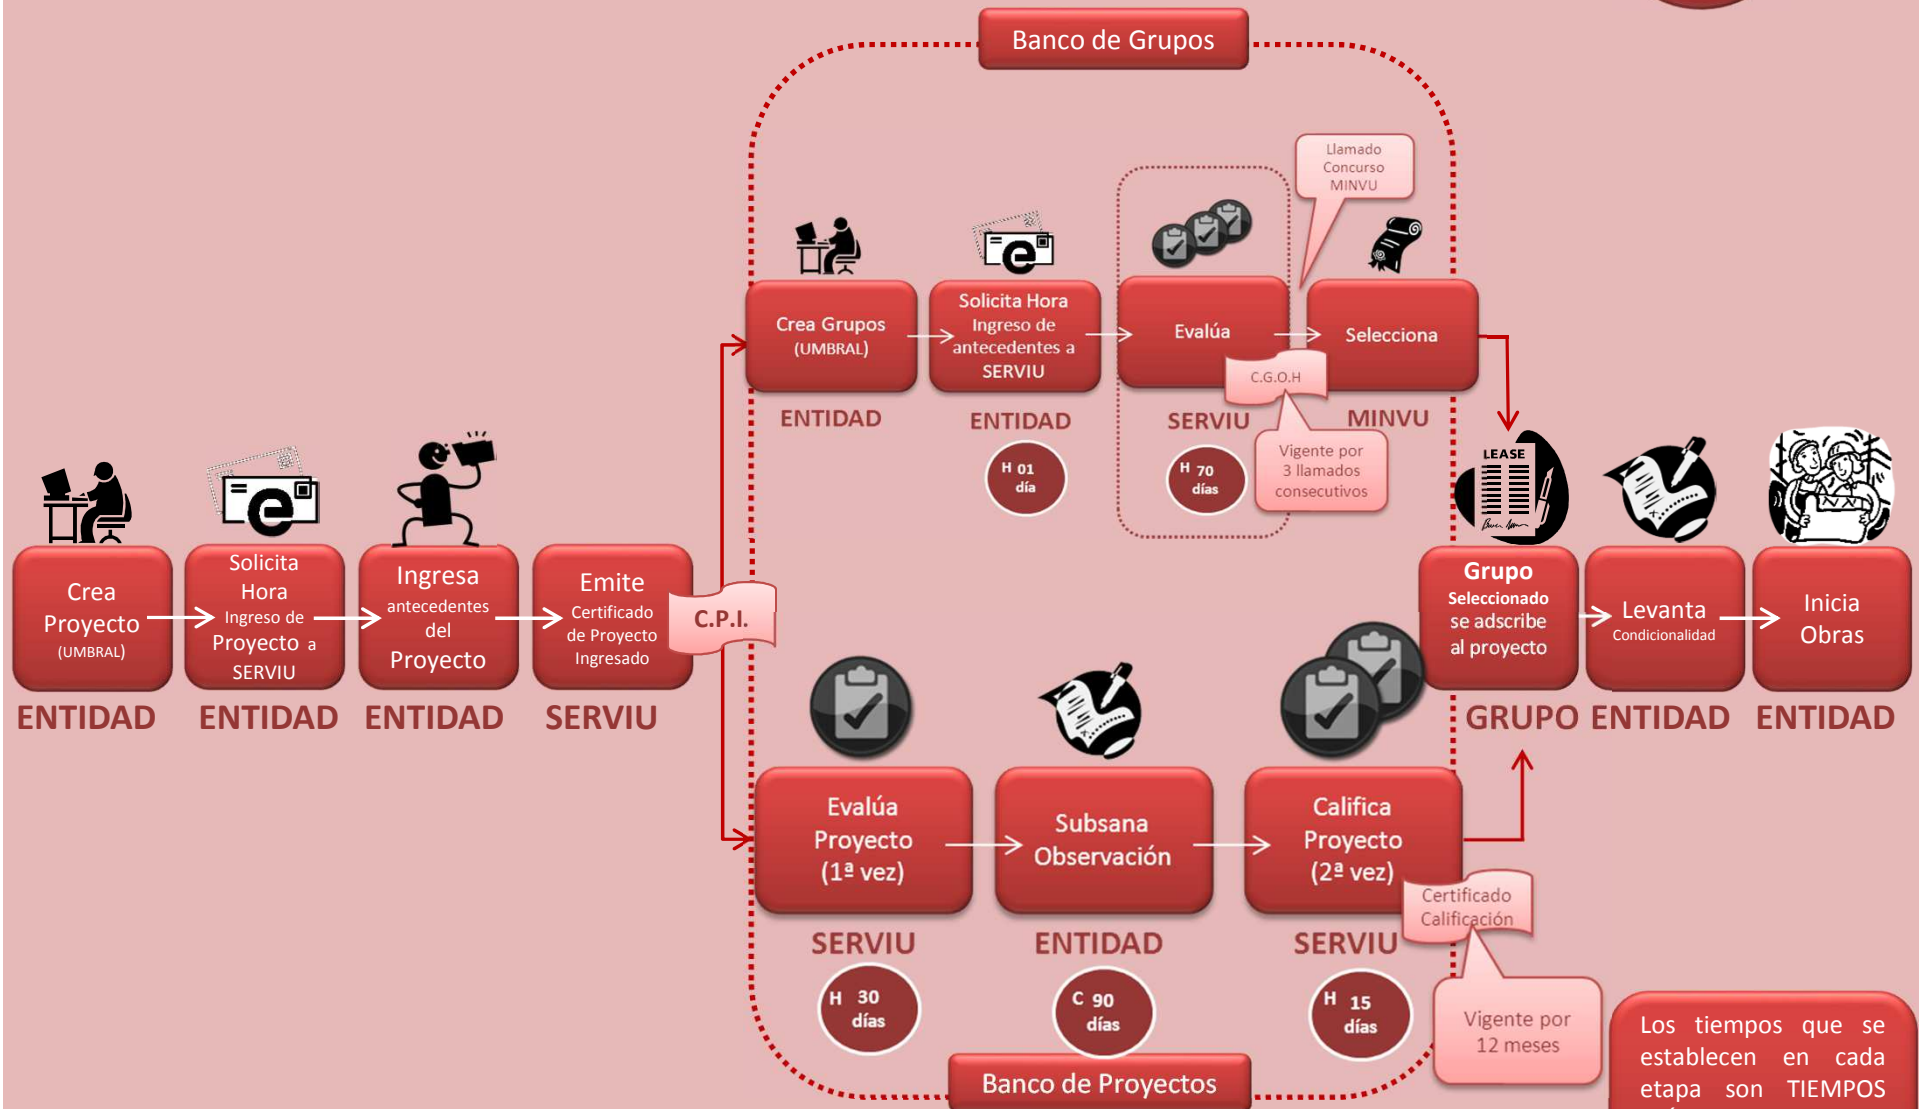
Banco de Grupos

Llamado Concurso MINVU

Crea Grupos (UMBRAL)
ENTIDAD

Solicita Hora Ingreso de antecedentes a SERVIU
ENTIDAD
H 01 día

Evalúa
C.G.O.H
SERVIU
H 70 días

Vigente por 3 llamados consecutivos

Selecciona
MINVU

Crea Proyecto (UMBRAL)
ENTIDAD

Solicita Hora Ingreso de Proyecto a SERVIU
ENTIDAD

Ingresa antecedentes del Proyecto
ENTIDAD

Emite Certificado de Proyecto Ingresado
SERVIU

C.P.I.

LEASE

Grupo Seleccionado se adscribe al proyecto
GRUPO

Levanta Condicionalidad
ENTIDAD

Inicia Obras
ENTIDAD

Evalúa Proyecto (1ª vez)
SERVIU
H 30 días

Subsana Observación
ENTIDAD
C 90 días

Califica Proyecto (2ª vez)
SERVIU
H 15 días

Certificado Calificación

Vigente por 12 meses

Banco de Proyectos

Los tiempos que se establecen en cada etapa son TIEMPOS